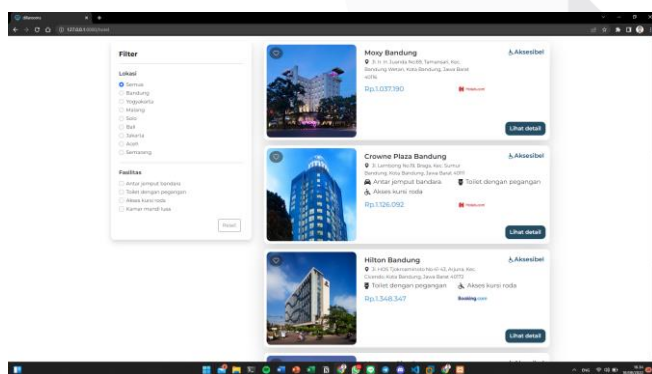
Filter

Lokasi
Semua
Bandung
Yogyakarta
Malang
Solo
Bali
Jakarta
Aceh
Semarang

Fasilitas
Antar jemput bandara
Toilet dengan pegangan
Akses kursi roda
Kamar mandi luas

Reset

Moxy Bandung
Aksesibel
Jl. Ir. H. Juanda No.69, Tamansari, Kec. Bandung Wetan, Kota Bandung, Jawa Barat 40116
Rp.1.037.190
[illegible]
Lihat detail

Crowne Plaza Bandung
Aksesibel
Jl. Lembong No.19, Braga, Kec. Sumur Bandung, Kota Bandung, Jawa Barat 40111
Antar jemput bandara
Toilet dengan pegangan
Akses kursi roda
Rp.1.126.092
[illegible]
Lihat detail

Hilton Bandung
Aksesibel
Jl. HOS Tjokroaminoto No.41-43, Arjuna, Kec. Cicendo, Kota Bandung, Jawa Barat 40172
Toilet dengan pegangan
Akses kursi roda
Rp.1.348.347
Booking.com
Lihat detail